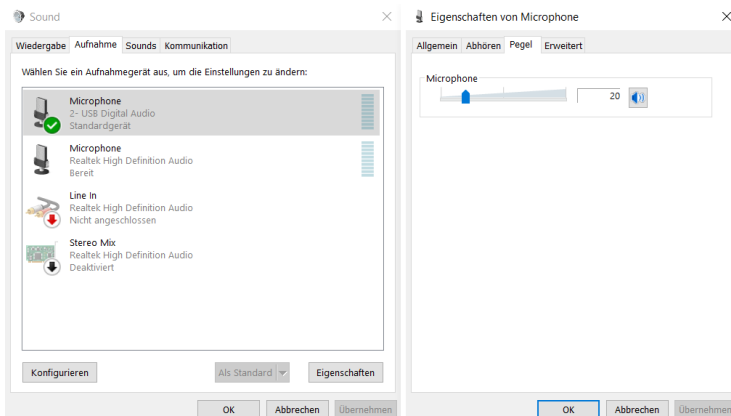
Sound

Wiedergabe | Aufnahme | Sounds | Kommunikation

Wählen Sie ein Aufnahmegerät aus, um die Einstellungen zu ändern:

Microphone
2- USB Digital Audio
Standardgerät

Microphone
Realtek High Definition Audio
Bereit

Line In
Realtek High Definition Audio
Nicht angeschlossen

Stereo Mix
Realtek High Definition Audio
Deaktiviert

Konfigurieren | Als Standard | Eigenschaften

OK | Abbrechen | Übernehmen

Eigenschaften von Microphone

Allgemein | Abhören | Pegel | Erweitert

Microphone
20

OK | Abbrechen | Übernehmen